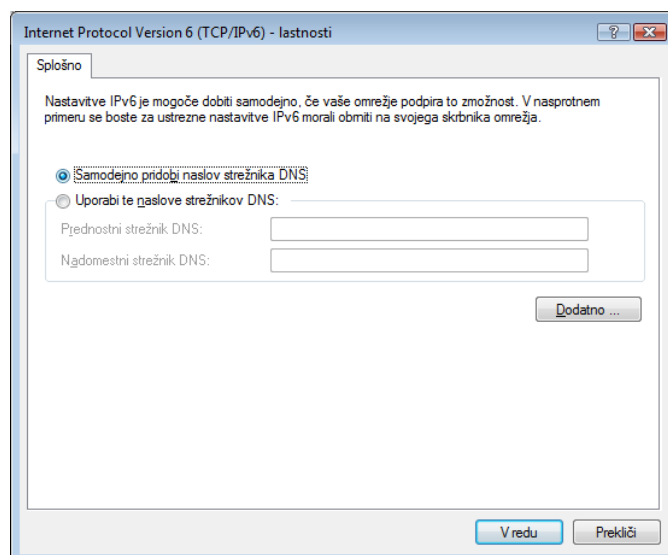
Internet Protocol Version 6 (TCP/IPv6) - lastnosti

?

Splošno

Nastavitve IPv6 je mogoče dobiti samodejno, če vaše omrežje podpira to zmožnost. V nasprotnem primeru se boste za ustrezne nastavitve IPv6 morali obrniti na svojega skrbnika omrežja.

Samodejno pridobi naslov strežnika DNS

Uporabi te naslove strežnikov DNS:

Prednostni strežnik DNS:

Nadomestni strežnik DNS:

Dodatno ...

V redu

Prekliči